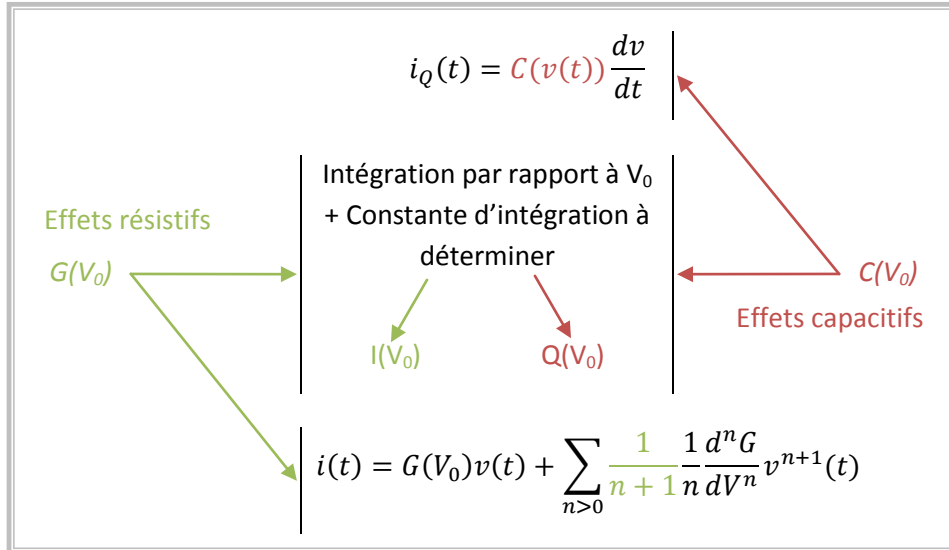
$i_Q(t) = C(v(t))\frac{dv}{dt}$

Intégration par rapport à $V_0$ + Constante d'intégration à déterminer

Effets résistifs

$G(V_0)$

$I(V_0)$

$Q(V_0)$

$C(V_0)$

Effets capacitifs

$i(t) = G(V_0)v(t) + \sum_{n>0} \frac{1}{n+1}\frac{1}{n}\frac{d^nG}{dV^n}v^{n+1}(t)$